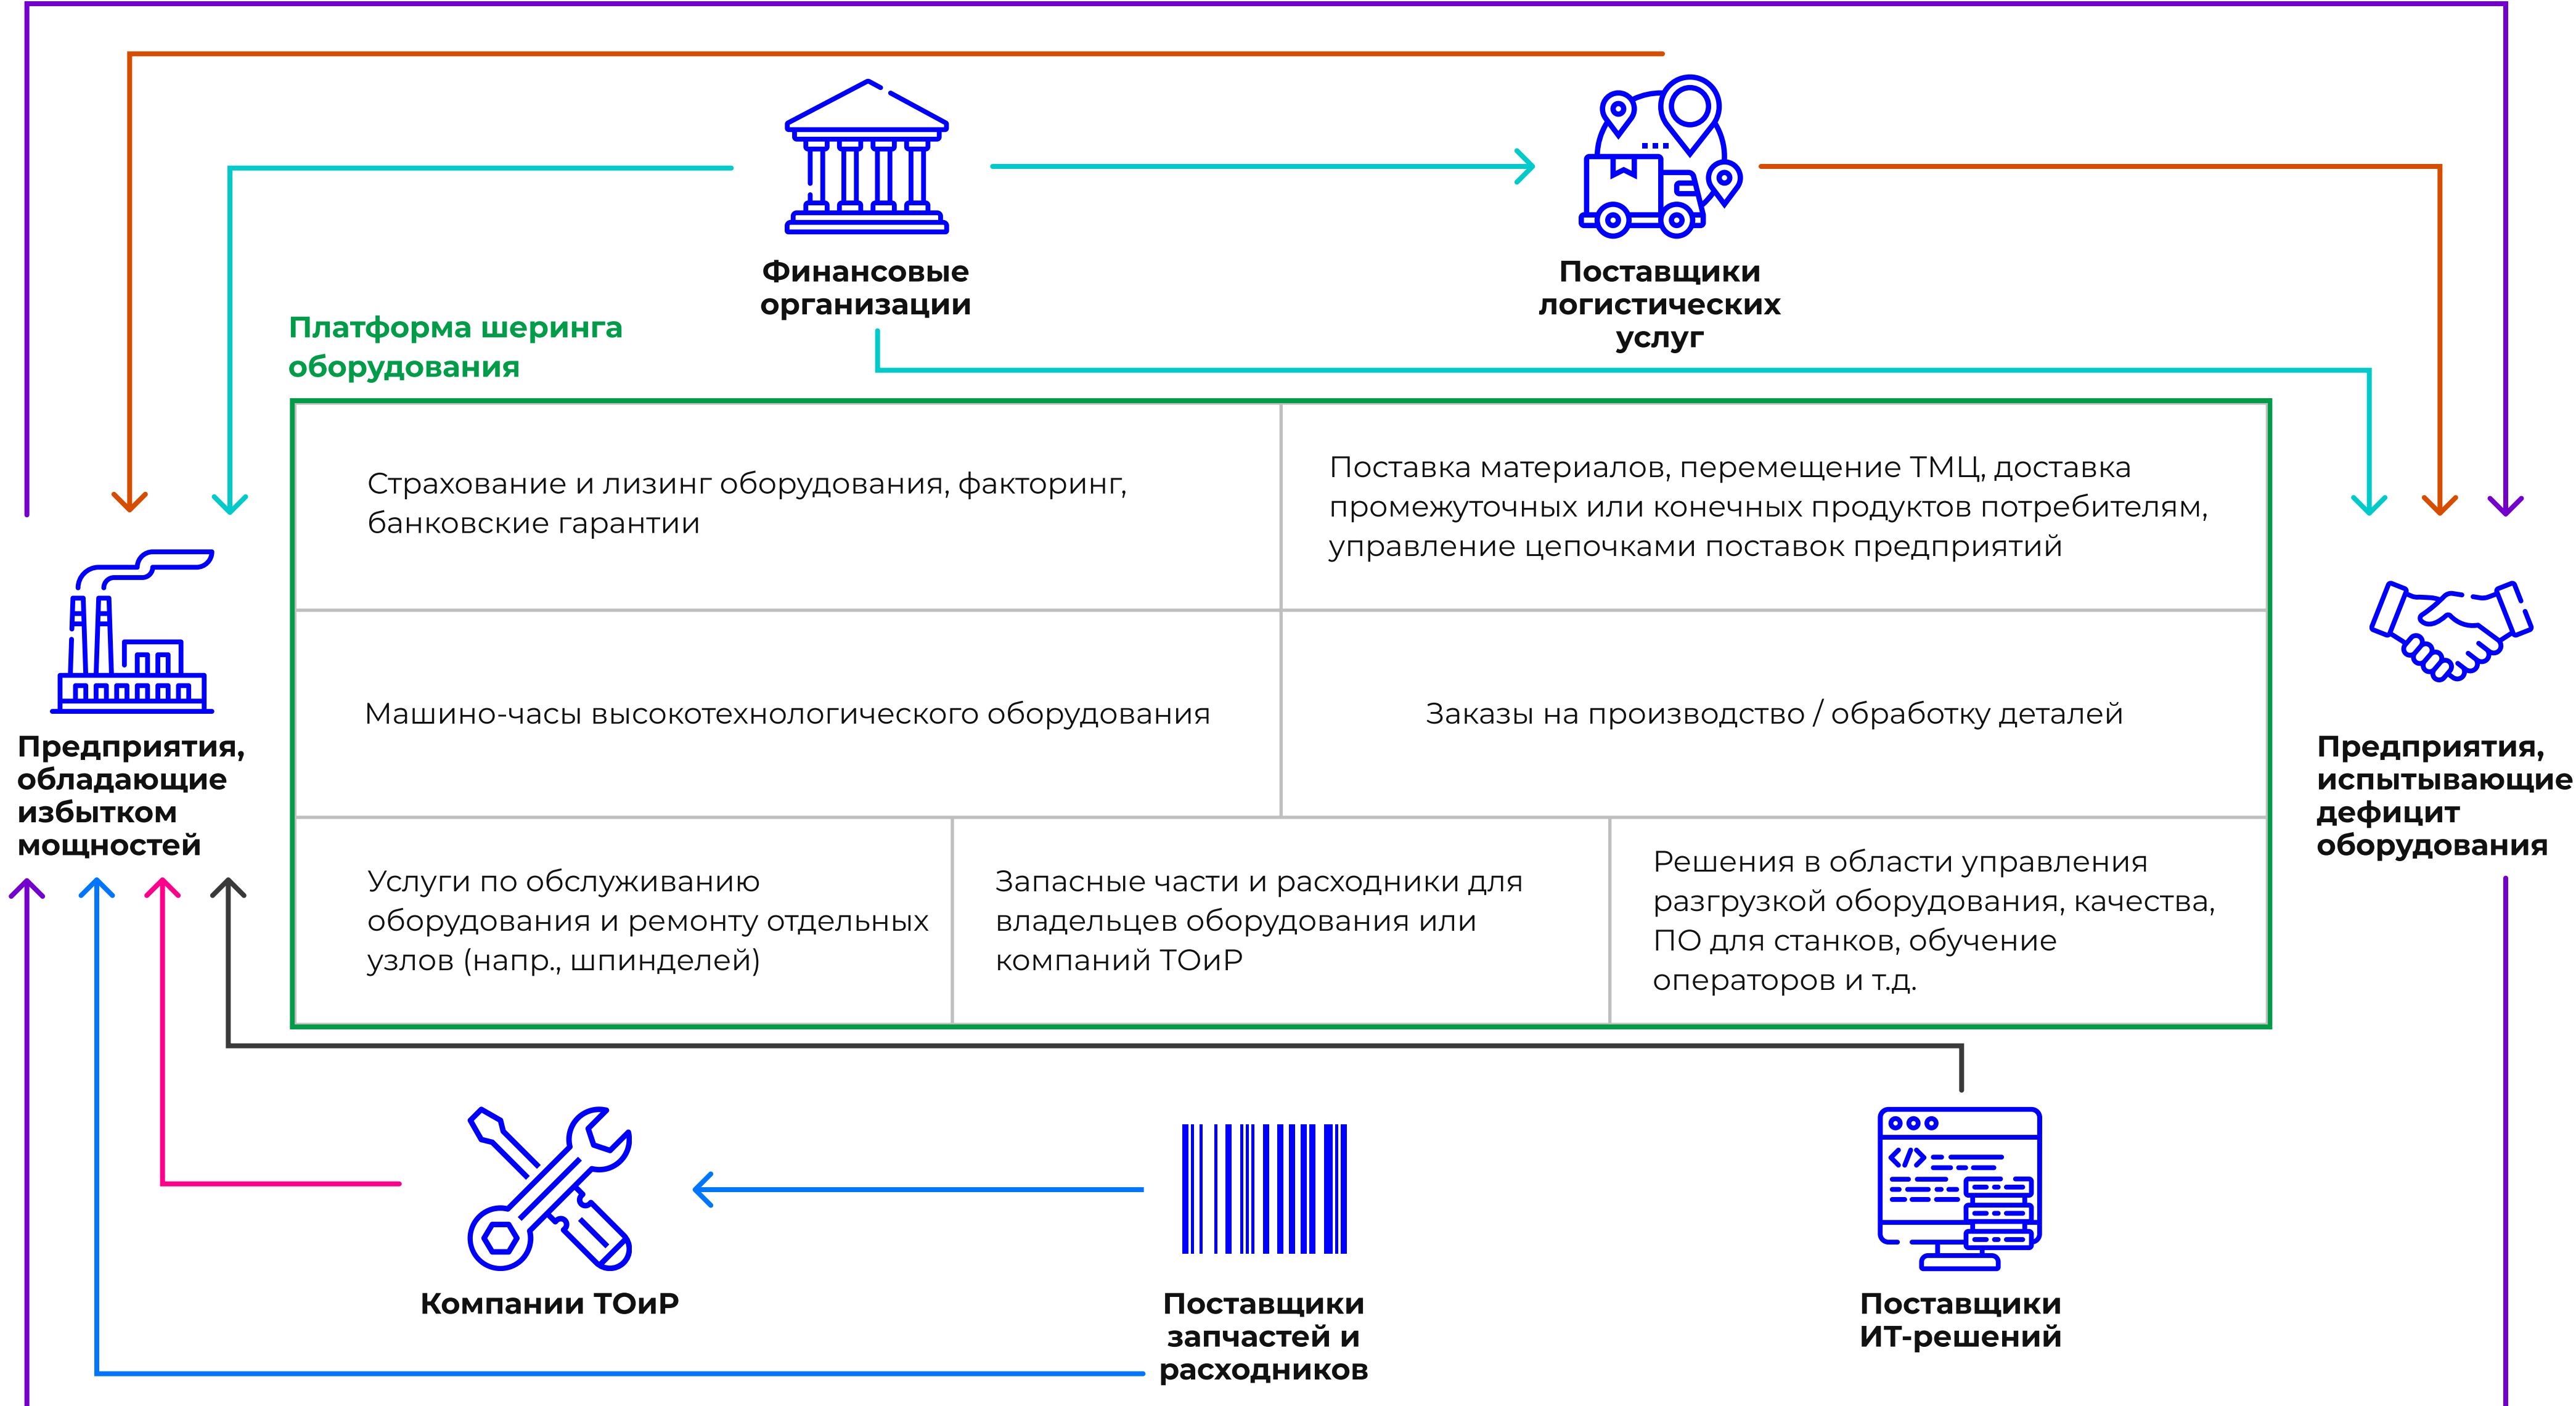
Финансовые организации

Поставщики логистических услуг

Платформа шеринга оборудования

| Страхование и лизинг оборудования, факторинг, банковские гарантии | | Поставка материалов, перемещение ТМЦ, доставка промежуточных или конечных продуктов потребителям, управление цепочками поставок предприятий |
|---|---|---|
| Машино-часы высокотехнологического оборудования | | Заказы на производство / обработку деталей |
| Услуги по обслуживанию оборудования и ремонту отдельных узлов (напр., шпинделей) | Запасные части и расходники для владельцев оборудования или компаний ТОиР | Решения в области управления разгрузкой оборудования, качества, ПО для станков, обучение операторов и т.д. |

Предприятия, обладающие избытком мощностей

Предприятия, испытывающие дефицит оборудования

Компании ТОиР

Поставщики запчастей и расходников

Поставщики ИТ-решений